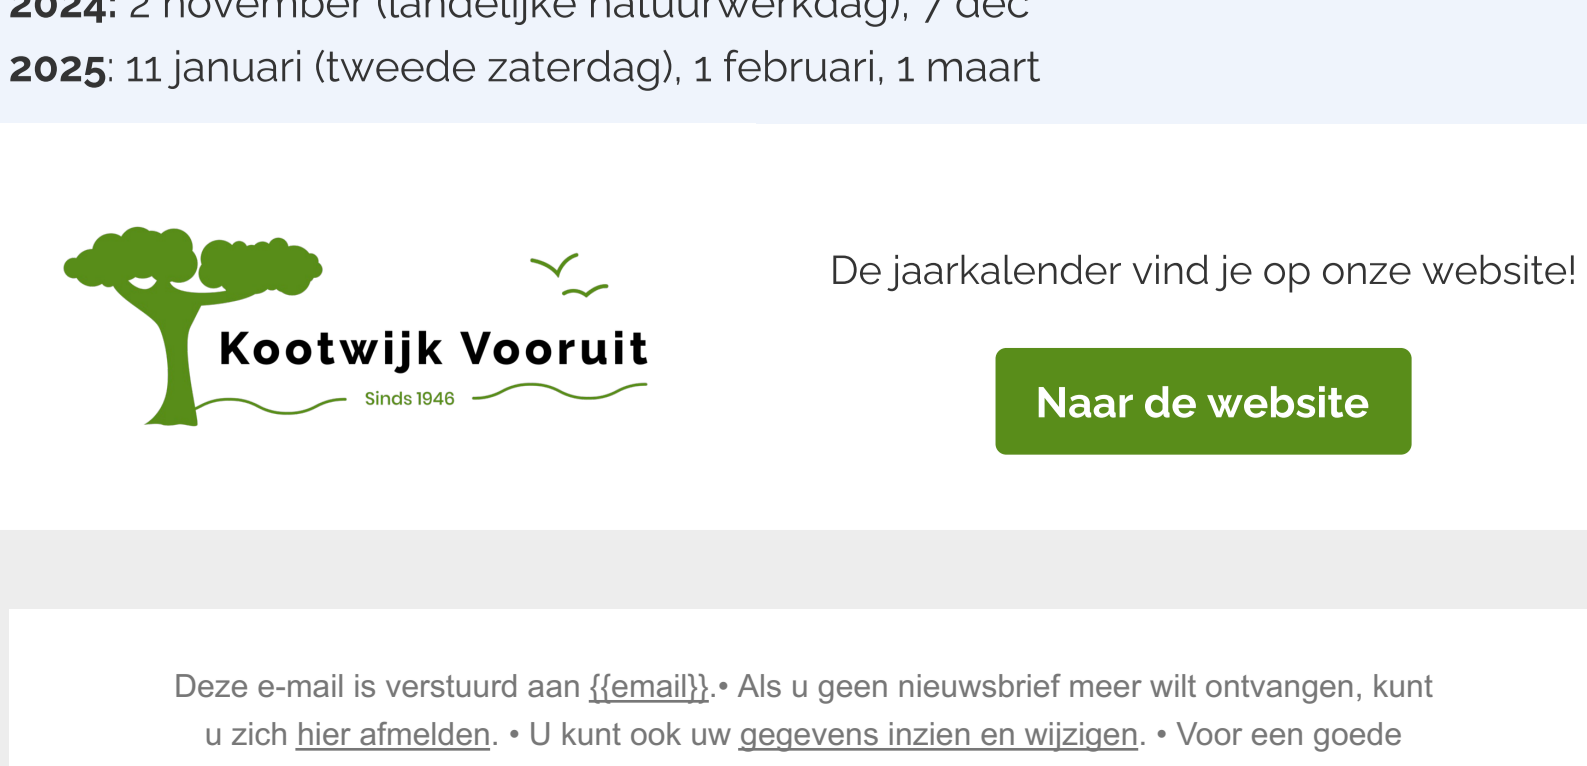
2024: 2 november (landelijke natuurwerkdag), 7 dec
2025: 11 januari (tweede zaterdag), 1 februari, 1 maart

Kootwijk Vooruit
Sinds 1946

De jaarkalender vind je op onze website!

Naar de website

Deze e-mail is verstuurd aan {{email}}.• Als u geen nieuwsbrief meer wilt ontvangen, kunt u zich hier afmelden. • U kunt ook uw gegevens inzien en wijzigen. • Voor een goede